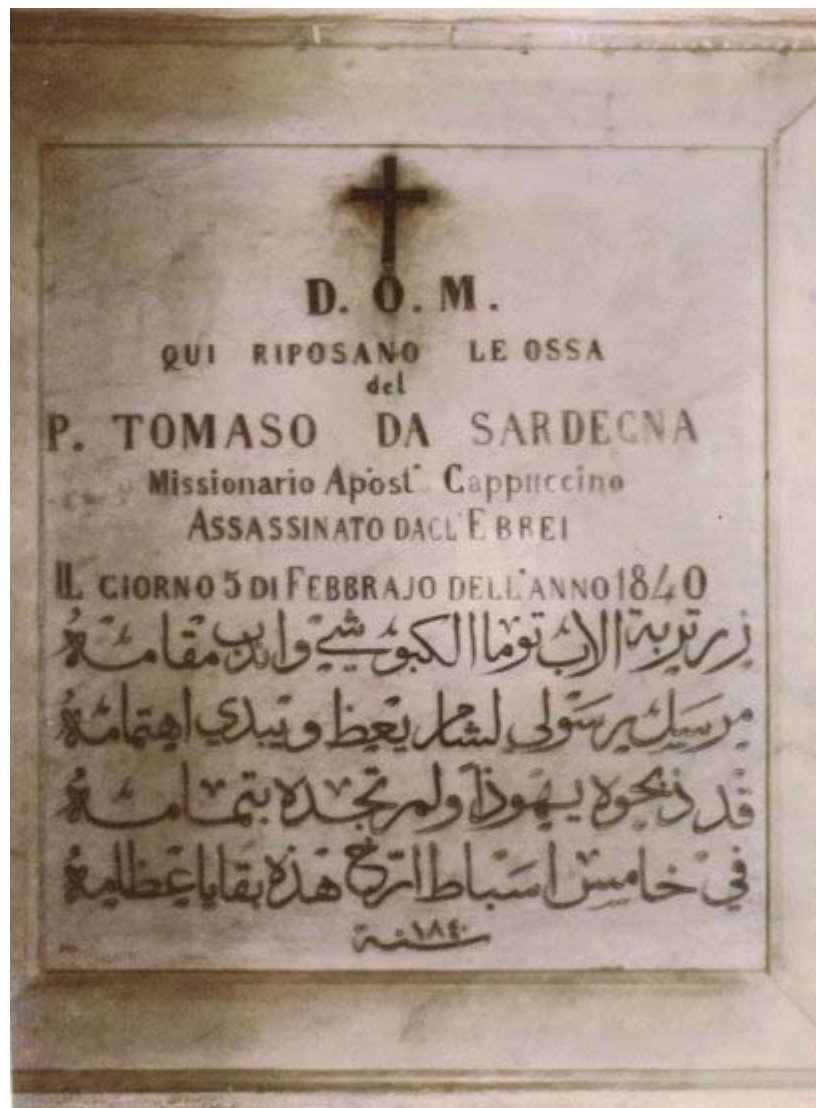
D. O. M.
QUI RIPOSANO LE OSSA
del
P. TOMASO DA SARDEGNA
Missionario Apost.^{co} Cappuccino
ASSASSINATO DAGL'EBREI
IL GIORNO 5 DI FEBBRAJO DELL'ANNO 1840

زر تربة الاب توما الكبوشي واندب مقامه
مرسل رسولي لشام يعظ ويبدي اهتمامه
قد ذبحوه يهوذا ولم تجده بتمامه
في خامس اسباط ارخ هذه بقايا عظامه
سنة ١٨٤٠